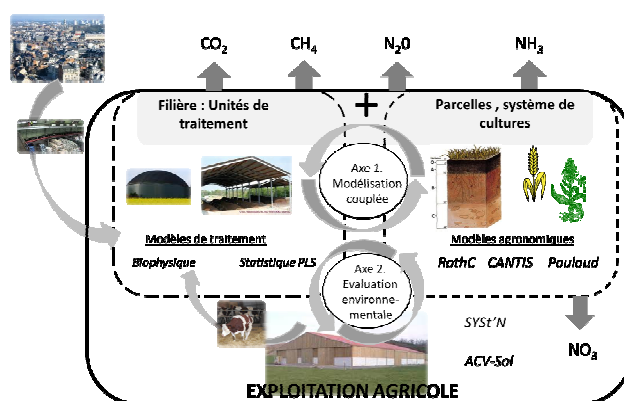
$CO_2$ $CH_4$ $N_20$ $NH_3$

Filière : Unités de traitement

+

Parcelles , système de cultures

Axe 1. Modélisation couplée

Modèles de traitement

Biophysique Statistique PLS

Axe 2. Evaluation environnementale

Modèles agronomiques

RothC CANTIS Pouloud

SYSt'N

ACV-Sol

$NO_3$

EXPLOITATION AGRICOLE